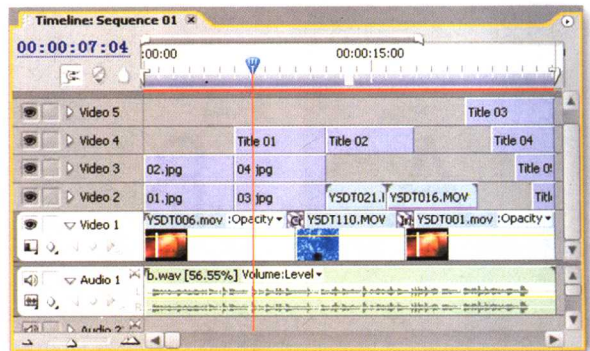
Timeline: Sequence 01 ×

00:00:07:04

:00:00

00:00:15:00

Video 5

Title 03

Video 4

Title 01

Title 02

Title 04

Video 3

02.jpg

04.jpg

Title 0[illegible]

Video 2

01.jpg

03.jpg

YSDT021.I

YSDT016.MOV

Titl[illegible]

Video 1

YSDT006.mov :Opacity ▾

YSDT110.MOV

YSDT001.mov :Opacity ▾

Audio 1

b.wav [56.55%] Volume:Level ▾

Audio 2